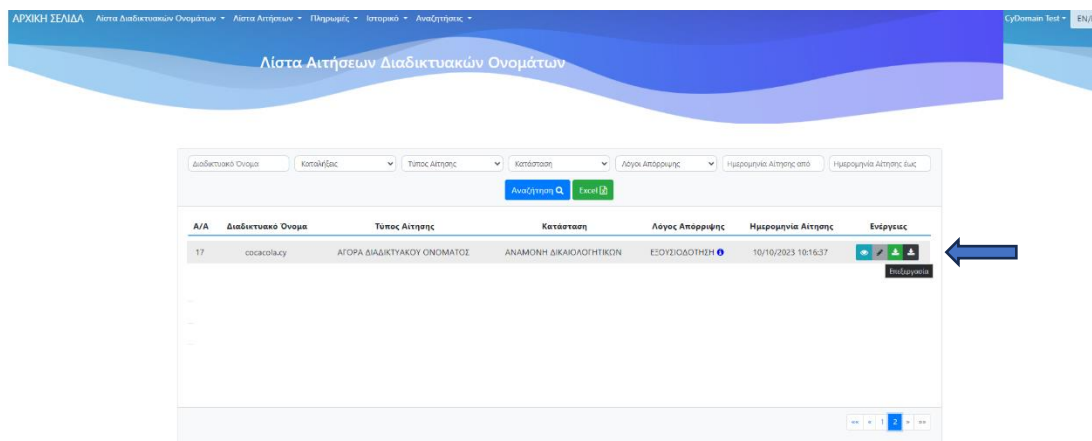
ΑΡΧΙΚΗ ΣΕΛΙΔΑ Λίστα Διαδικτυακών Ονομάτων ▾ Λίστα Αιτήσεων ▾ Πληρωμές ▾ Ιστορικό ▾ Αναζητήσεις ▾

CyDomain Test ▾ EN/

Λίστα Αιτήσεων Διαδικτυακών Ονομάτων

Διαδικτυακό Όνομα
Καταλήξεις
Τύπος Αίτησης
Κατάσταση
Λόγος Απόρριψης
Ημερομηνία Αίτησης από
Ημερομηνία Αίτησης έως

Αναζήτηση
Excel

| Α/Α | Διαδικτυακό Όνομα | Τύπος Αίτησης | Κατάσταση | Λόγος Απόρριψης | Ημερομηνία Αίτησης | Ενέργειες |
|---|---|---|---|---|---|---|
| 17 | cocacola.cy | ΑΓΟΡΑ ΔΙΑΔΙΚΤΥΑΚΟΥ ΟΝΟΜΑΤΟΣ | ΑΝΑΜΟΝΗ ΔΙΚΑΙΟΛΟΓΗΤΙΚΩΝ | ΕΞΟΥΣΙΟΔΟΤΗΣΗ | 10/10/2023 10:16:37 | |

Επεξεργασία

«« « 1 2 » »»